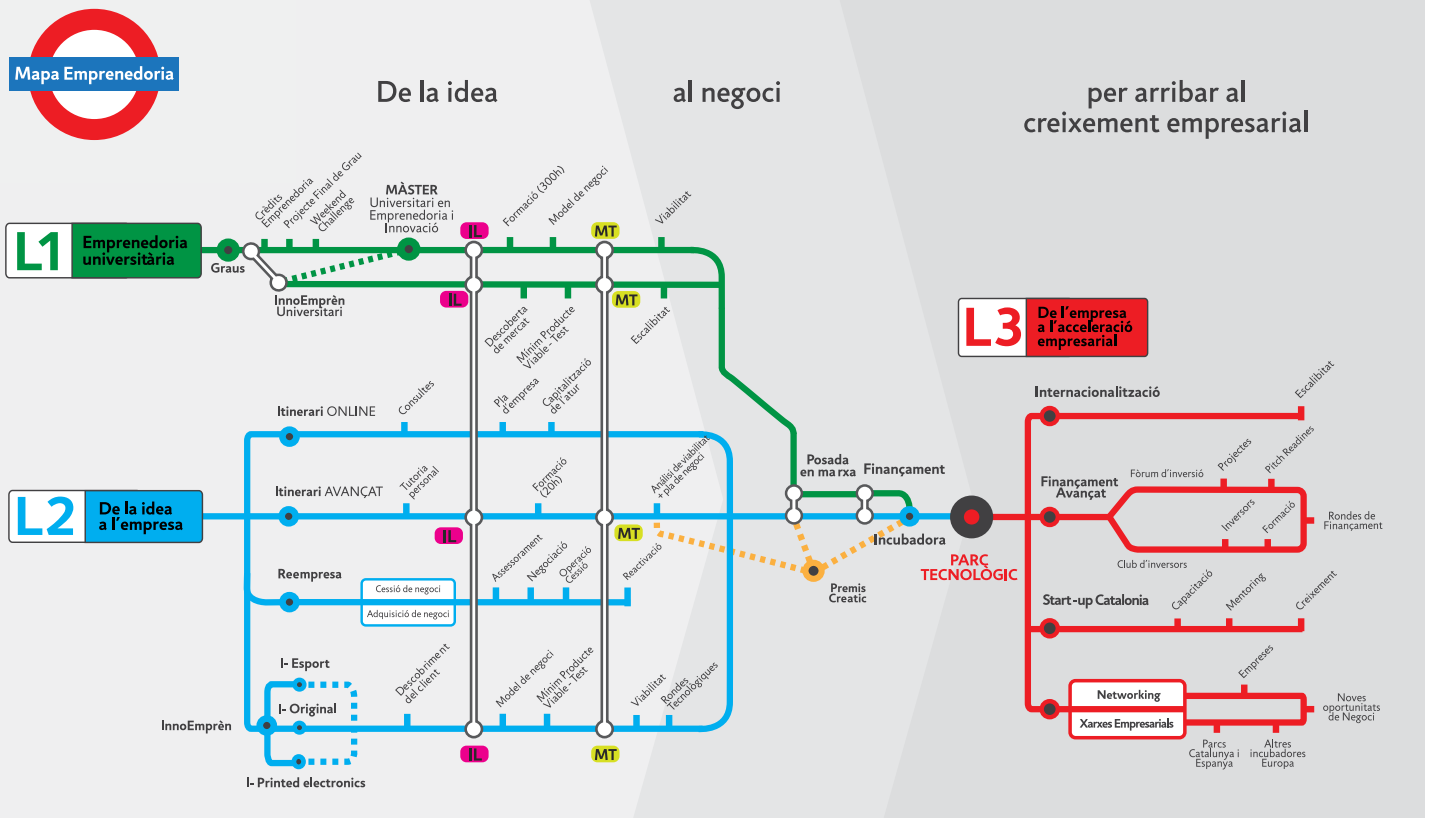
Mapa Emprenedoria

De la idea

al negoci

per arribar al creixement empresarial

L1 Emprenedoria universitària

Graus

Crèdits Emprenedoria

Projecte Final de Grau

Weekend Challenge

MÀSTER Universitari en Emprenedoria i Innovació

Formació (300h)

Model de negoci

Viabilitat

IL

MT

InnoEmprèn Universitari

IL

MT

Descoberta de mercat

Mínim Producte Viable - Test

Escalibitat

L3 De l'empresa a l'acceleració empresarial

Itinerari ONLINE

Consultes

Pla d'empresa

Capitalització de l'atur

Itinerari AVANÇAT

Tutoria personal

Formació (20h)

Anàlisi de viabilitat + pla de negoci

L2 De la idea a l'empresa

IL

MT

Posada en marxa

Finançament

Incubadora

Premis Creatic

PARC TECNOLÒGIC

Reempresa

Cessió de negoci

Adquisició de negoci

Assessorament

Negociació

Operació Cessió

Reactivació

I- Esport

I- Original

InnoEmprèn

I- Printed electronics

Descobriment del client

Model de negoci

Mínim Producte Viable - Test

Viabilitat

Rondes Tecnològiques

IL

MT

Internacionalització

Escalibitat

Finançament Avançat

Fòrum d'inversió

Projectes

Pitch Readines

Inversors

Formació

Rondes de Finançament

Club d'inversors

Start-up Catalonia

Capacitació

Mentoring

Creixement

Networking

Xarxes Empresarials

Empreses

Noves oportunitats de Negoci

Parcs Catalunya i Espanya

Altres incubadores Europa